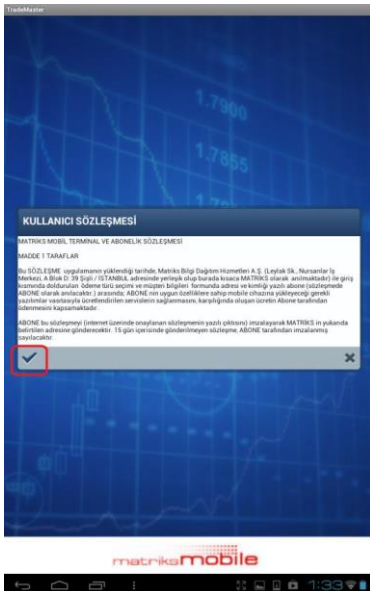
TradeMaster

1.7900

1.7865

KULLANICI SÖZLEŞMESİ

MATRİKS MOBİL TERMINAL VE ABONELİK SÖZLEŞMESİ

MADDE 1 TARAFLAR

Bu SÖZLEŞME uygulamanın yüklendiği tarihde, Matriks Bilgi Dağıtım Hizmetleri A.Ş. (Leylak Sk., Nursanlar İş Merkezi, A Blok D: 39 Şişli / İSTANBUL adresinde yerleşik olup burada kısaca MATRİKS olarak anılmaktadır) ile giriş kısmında doldurulan ödeme türü seçimi ve müşteri bilgileri formunda adresi ve kimliği yazılı abone (sözleşmede ABONE olarak anılacaktır.) arasında; ABONE'nin uygun özelliklere sahip mobile cihazına yükleyeceği gerekli yazılımlar vasıtasıyla ücretlendirilen servislerin sağlanmasını, karşılığında oluşan ücretin Abone tarafından ödenmesini kapsamaktadır.

ABONE bu sözleşmeyi (internet üzerinde onaylanan sözleşmenin yazılı çıktısını) imzalayarak MATRİKS'in yukarıda belirtilen adresine gönderecektir. 15 gün içerisinde gönderilmeyen sözleşme, ABONE tarafından imzalanmış sayılacaktır.

✔

✖

matriksmobile

1:33